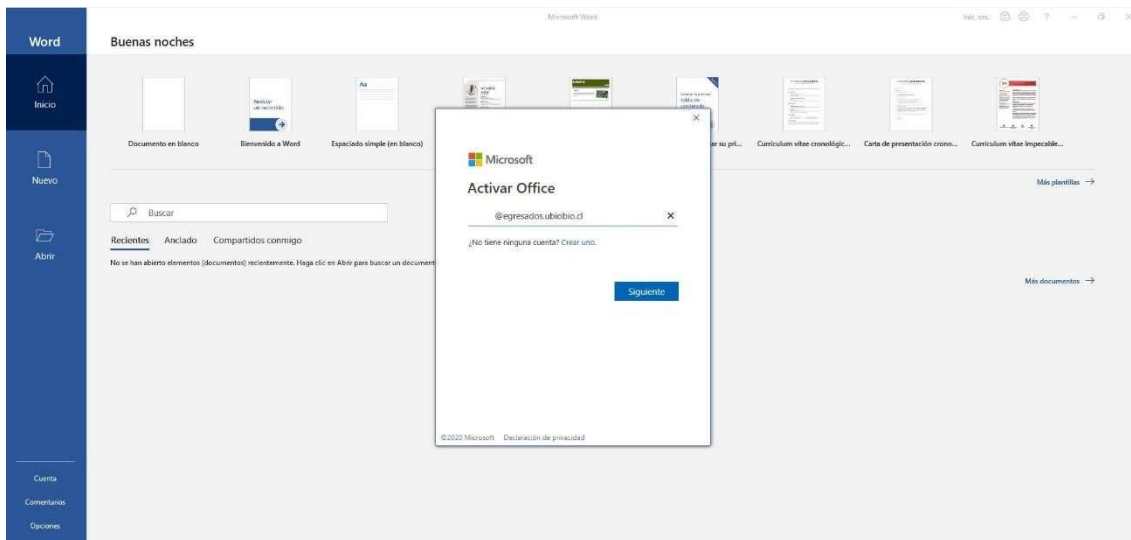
Microsoft Word

Inic. ses. ? — ☐ ✕

Word

Inicio

Nuevo

Abrir

Cuenta

Comentarios

Opciones

Buenas noches

Realizar un recorrido

Documento en blanco

Bienvenido a Word

Espaciado simple (en blanco)

...ar su pri...

Currículum vitae cronológic...

Carta de presentación crono...

Currículum vitae impecable...

Más plantillas →

Buscar

Recientes Anclado Compartidos conmigo

No se han abierto elementos (documentos) recientemente. Haga clic en Abrir para buscar un document

Más documentos →

Microsoft

Activar Office

@egresados.ubiobio.cl

¿No tiene ninguna cuenta? Crear uno.

Siguiente

©2020 Microsoft Declaración de privacidad